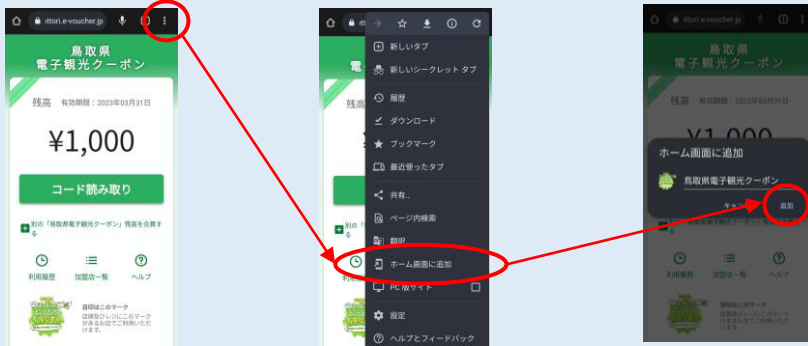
ittori.e-voucher.jp

鳥取県
電子観光クーポン

残高 有効期限：2023年03月31日

¥1,000

コード読み取り

別の「鳥取県電子観光クーポン」残高を合算する

利用履歴 加盟店一覧 ヘルプ

目印はこのマーク
店舗及びレジにこのマークがある店舗でご利用いただけます。

新しいタブ
新しいシークレット タブ
履歴
ダウンロード
ブックマーク
最近使ったタブ
共有...
ページ内検索
翻訳...
ホーム画面に追加
PC 版サイト
設定
ヘルプとフィードバック

鳥取県
電子観光クーポン

残高 有効期限：2023年03月31日

¥1,000

ホーム画面に追加
鳥取県電子観光クーポン
キャンセル 追加

利用履歴 加盟店一覧 ヘルプ

目印はこのマーク
店舗及びレジにこのマークがある店舗でご利用いただけます。